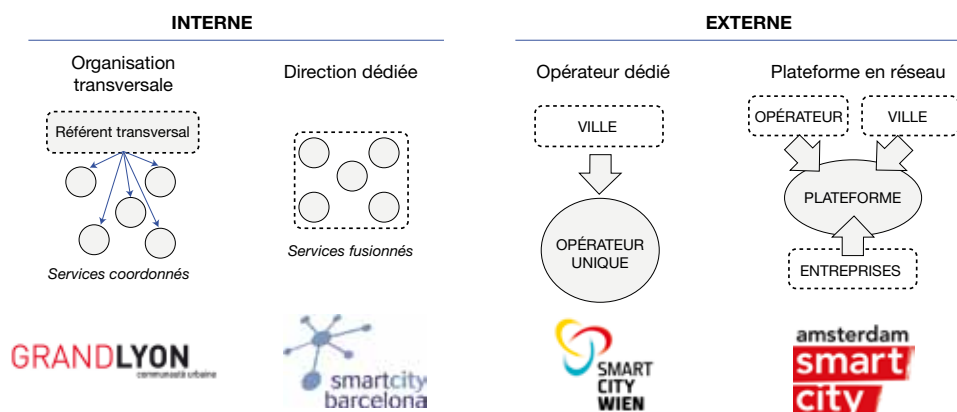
INTERNE

Organisation transversale

Référent transversal

Services coordonnés

Direction dédiée

Services fusionnés

GRANDLYON
communauté urbaine

smartcity
barcelona

EXTERNE

Opérateur dédié

VILLE

OPÉRATEUR UNIQUE

SMART CITY WIEN

Plateforme en réseau

OPÉRATEUR

VILLE

PLATEFORME

ENTREPRISES

amsterdam
smart
city